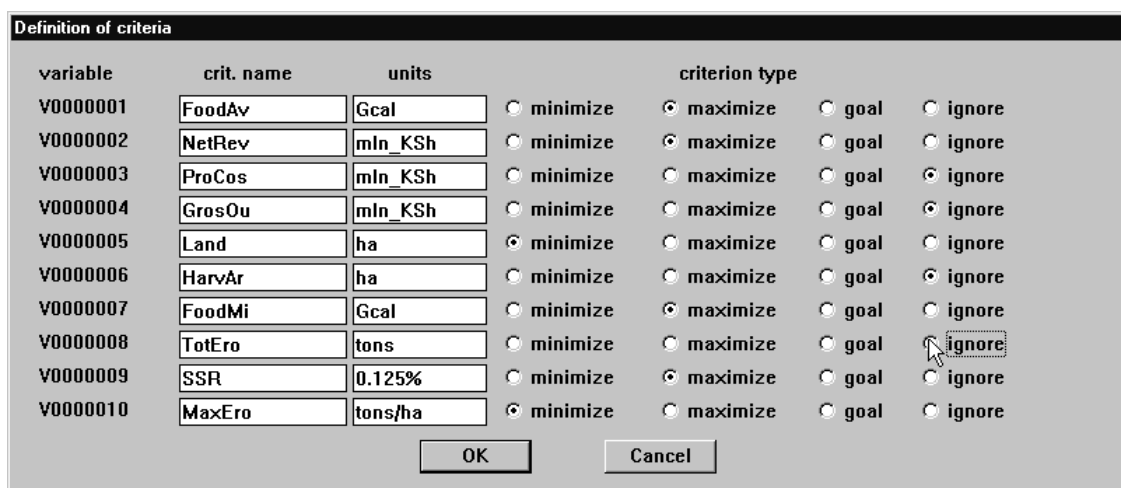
Definition of criteria

| variable | crit. name | units | criterion type | | | |
|---|---|---|---|---|---|---|
| V0000001 | FoodAv | Gcal | minimize | maximize | goal | ignore |
| V0000002 | NetRev | mln_KSh | minimize | maximize | goal | ignore |
| V0000003 | ProCos | mln_KSh | minimize | maximize | goal | ignore |
| V0000004 | GrosOu | mln_KSh | minimize | maximize | goal | ignore |
| V0000005 | Land | ha | minimize | maximize | goal | ignore |
| V0000006 | HarvAr | ha | minimize | maximize | goal | ignore |
| V0000007 | FoodMi | Gcal | minimize | maximize | goal | ignore |
| V0000008 | TotEro | tons | minimize | maximize | goal | ignore |
| V0000009 | SSR | 0.125% | minimize | maximize | goal | ignore |
| V0000010 | MaxEro | tons/ha | minimize | maximize | goal | ignore |

OK

Cancel